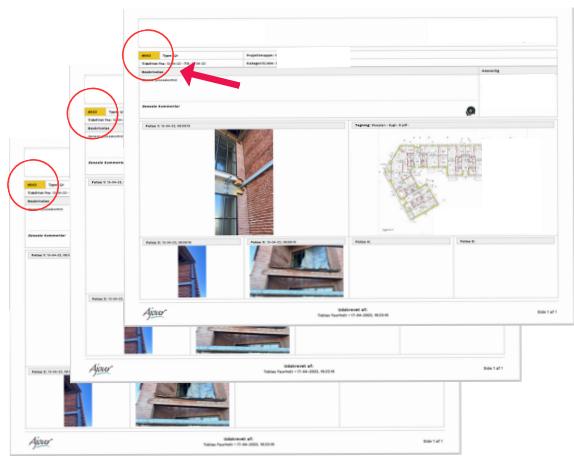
Type: Fejl
Projektmappe: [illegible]
Tidsfrist fra: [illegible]
Kategori/Liste: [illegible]
Beskrivelse
Ansvarlig
Seneste kommentar
Fotos 1: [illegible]
Tegning: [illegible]
Fotos 2: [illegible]
Fotos 3: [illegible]
Fotos 4:
Fotos 5:
Ajour
Udskrevet af:
Tobias Paumhelt • 17-04-2023, 09:03:49
Side 1 af 1
Type: Fejl
Tidsfrist fra: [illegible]
Beskrivelse
Seneste kommentar
Fotos 1: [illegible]
Fotos 2: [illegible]
Udskrevet af:
Tobias Paumhelt • 17-04-2023, 09:03:49
Side 1 af 1
Type: Fejl
Tidsfrist fra: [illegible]
Beskrivelse
Seneste kommentar
Fotos 1: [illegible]
Fotos 2: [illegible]
Ajour
Udskrevet af:
Tobias Paumhelt • 17-04-2023, 09:03:49
Side 1 af 1